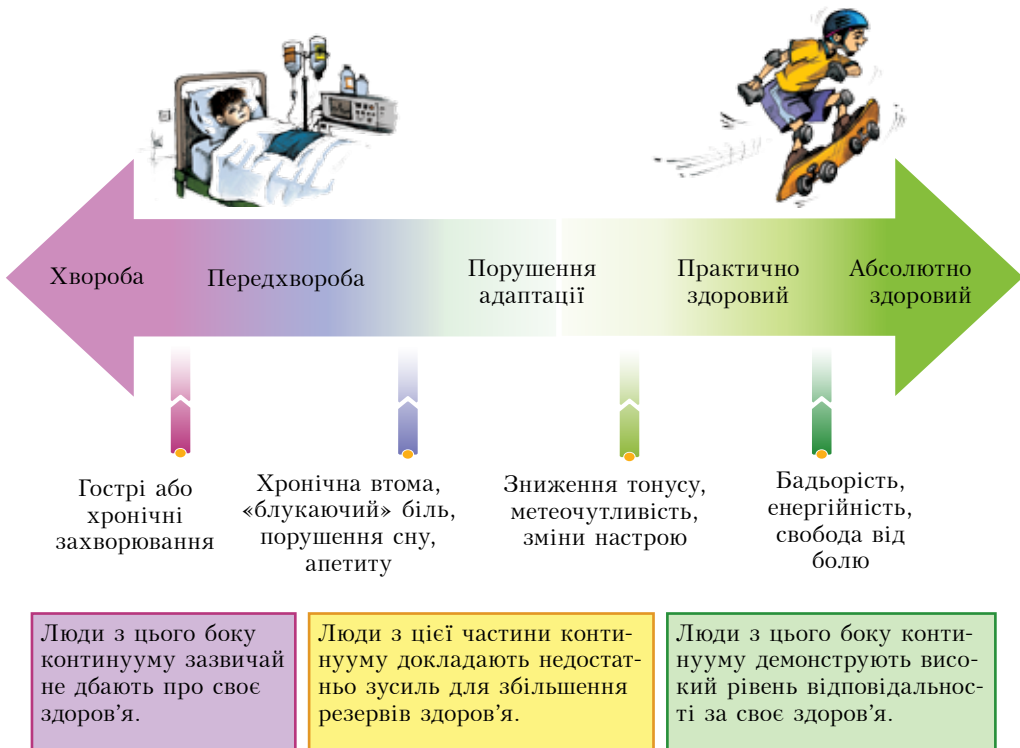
Хвороба

Передхвороба

Порушення адаптації

Практично здоровий

Абсолютно здоровий

Гострі або хронічні захворювання

Хронічна втома, «блукаючий» біль, порушення сну, апетиту

Зниження тонусу, метеочутливість, зміни настрою

Бадьорість, енергійність, свобода від болю

Люди з цього боку континууму зазвичай не дбають про своє здоров'я.

Люди з цієї частини континууму докладають недостатньо зусиль для збільшення резервів здоров'я.

Люди з цього боку континууму демонструють високий рівень відповідальності за своє здоров'я.